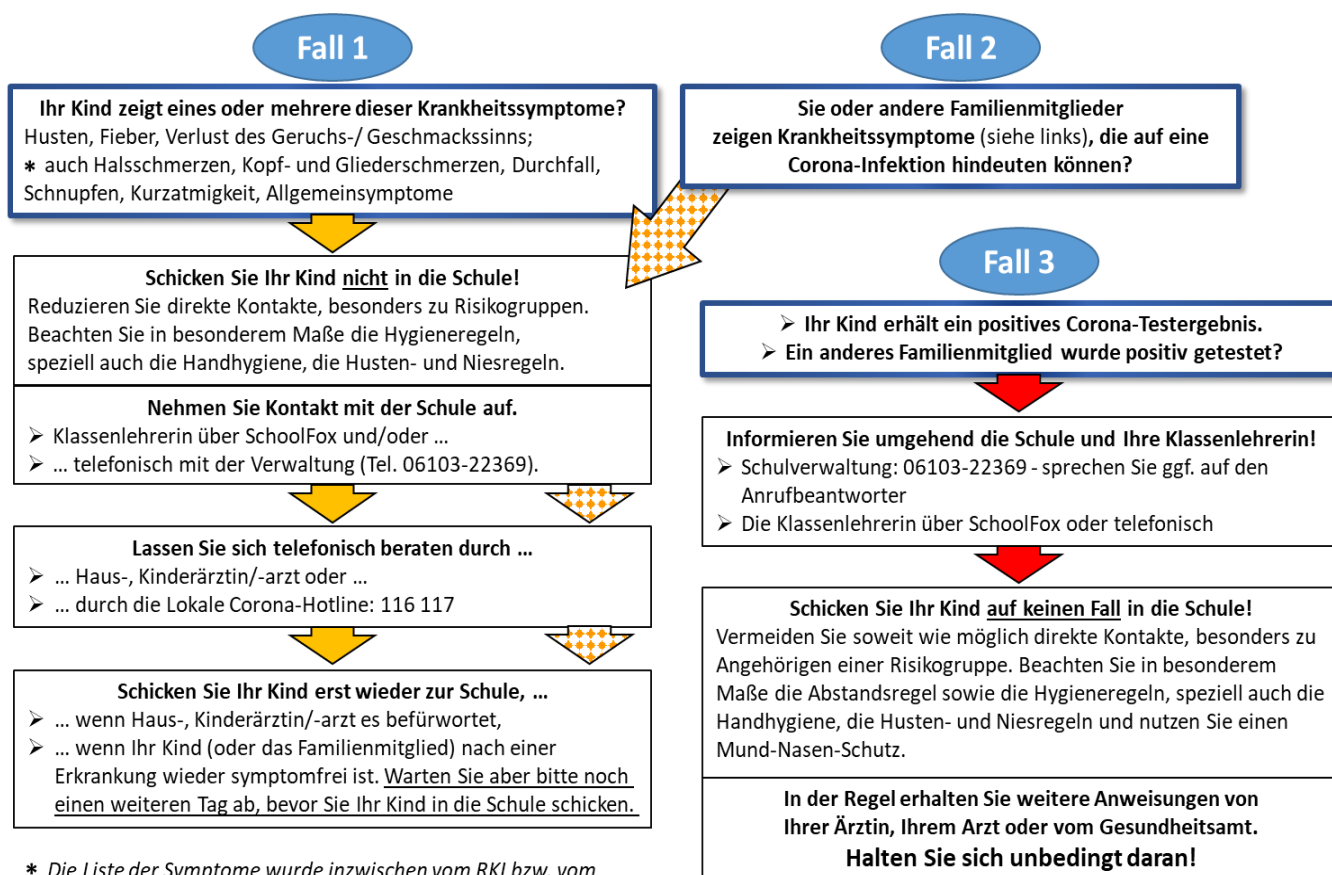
Fall 1

Ihr Kind zeigt eines oder mehrere dieser Krankheitssymptome?
Husten, Fieber, Verlust des Geruchs-/ Geschmackssinns;
∗ auch Halsschmerzen, Kopf- und Gliederschmerzen, Durchfall, Schnupfen, Kurzatmigkeit, Allgemeinsymptome

Schicken Sie Ihr Kind nicht in die Schule!
Reduzieren Sie direkte Kontakte, besonders zu Risikogruppen. Beachten Sie in besonderem Maße die Hygieneregeln, speziell auch die Handhygiene, die Husten- und Niesregeln.

Nehmen Sie Kontakt mit der Schule auf.
➢ Klassenlehrerin über SchoolFox und/oder …
➢ … telefonisch mit der Verwaltung (Tel. 06103-22369).

Lassen Sie sich telefonisch beraten durch …
➢ … Haus-, Kinderärztin/-arzt oder …
➢ … durch die Lokale Corona-Hotline: 116 117

Schicken Sie Ihr Kind erst wieder zur Schule, …
➢ … wenn Haus-, Kinderärztin/-arzt es befürwortet,
➢ … wenn Ihr Kind (oder das Familienmitglied) nach einer Erkrankung wieder symptomfrei ist. Warten Sie aber bitte noch einen weiteren Tag ab, bevor Sie Ihr Kind in die Schule schicken.

∗ Die Liste der Symptome wurde inzwischen vom RKI bzw. vom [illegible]

Fall 2

Sie oder andere Familienmitglieder zeigen Krankheitssymptome (siehe links), die auf eine Corona-Infektion hindeuten können?

Fall 3

➢ Ihr Kind erhält ein positives Corona-Testergebnis.
➢ Ein anderes Familienmitglied wurde positiv getestet?

Informieren Sie umgehend die Schule und Ihre Klassenlehrerin!
➢ Schulverwaltung: 06103-22369 - sprechen Sie ggf. auf den Anrufbeantworter
➢ Die Klassenlehrerin über SchoolFox oder telefonisch

Schicken Sie Ihr Kind auf keinen Fall in die Schule!
Vermeiden Sie soweit wie möglich direkte Kontakte, besonders zu Angehörigen einer Risikogruppe. Beachten Sie in besonderem Maße die Abstandsregel sowie die Hygieneregeln, speziell auch die Handhygiene, die Husten- und Niesregeln und nutzen Sie einen Mund-Nasen-Schutz.

In der Regel erhalten Sie weitere Anweisungen von Ihrer Ärztin, Ihrem Arzt oder vom Gesundheitsamt.
Halten Sie sich unbedingt daran!